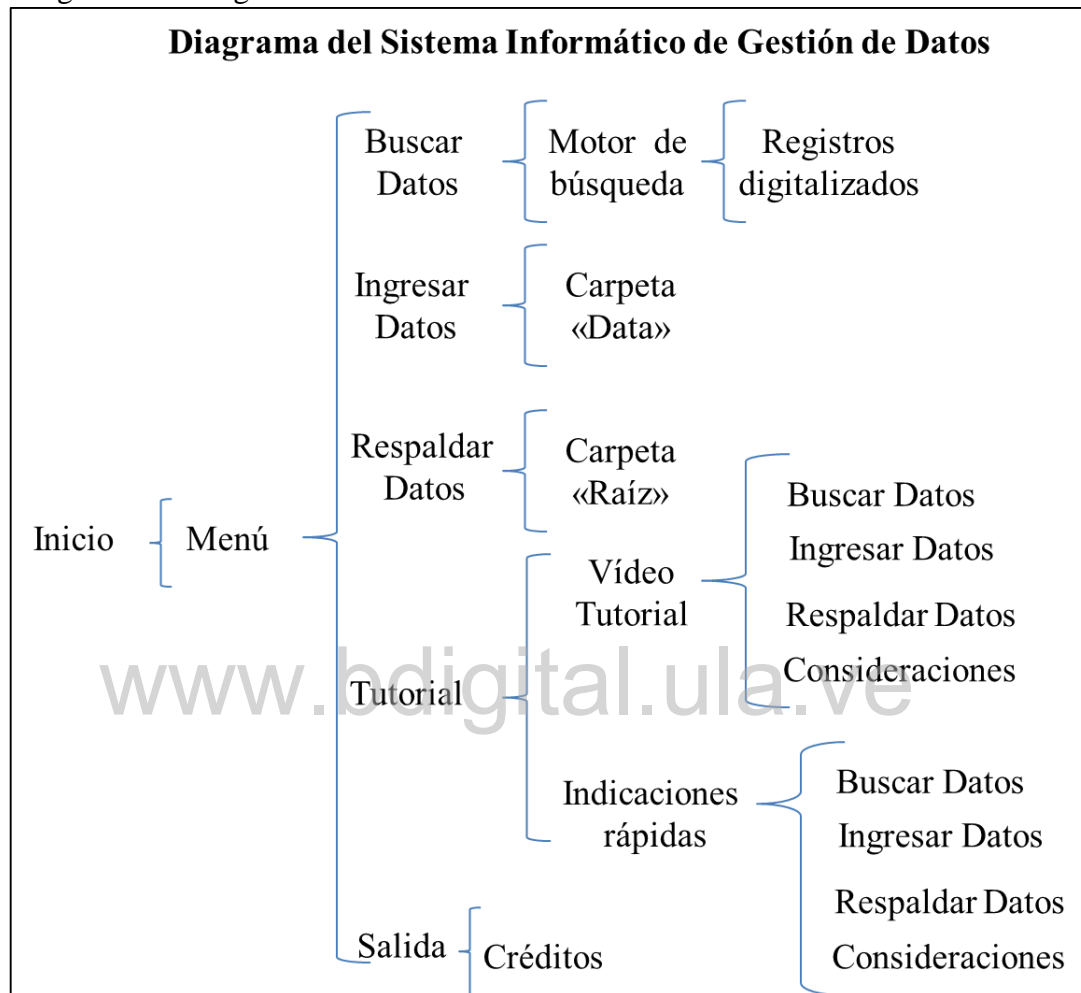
Diagrama del Sistema Informático de Gestión de Datos

Inicio

Menú

Buscar Datos

Motor de búsqueda

Registros digitalizados

Ingresar Datos

Carpeta «Data»

Respaldar Datos

Carpeta «Raíz»

Tutorial

Vídeo Tutorial

Buscar Datos

Ingresar Datos

Respaldar Datos

Consideraciones

Indicaciones rápidas

Buscar Datos

Ingresar Datos

Respaldar Datos

Consideraciones

Salida

Créditos

www.bdigital.ula.ve